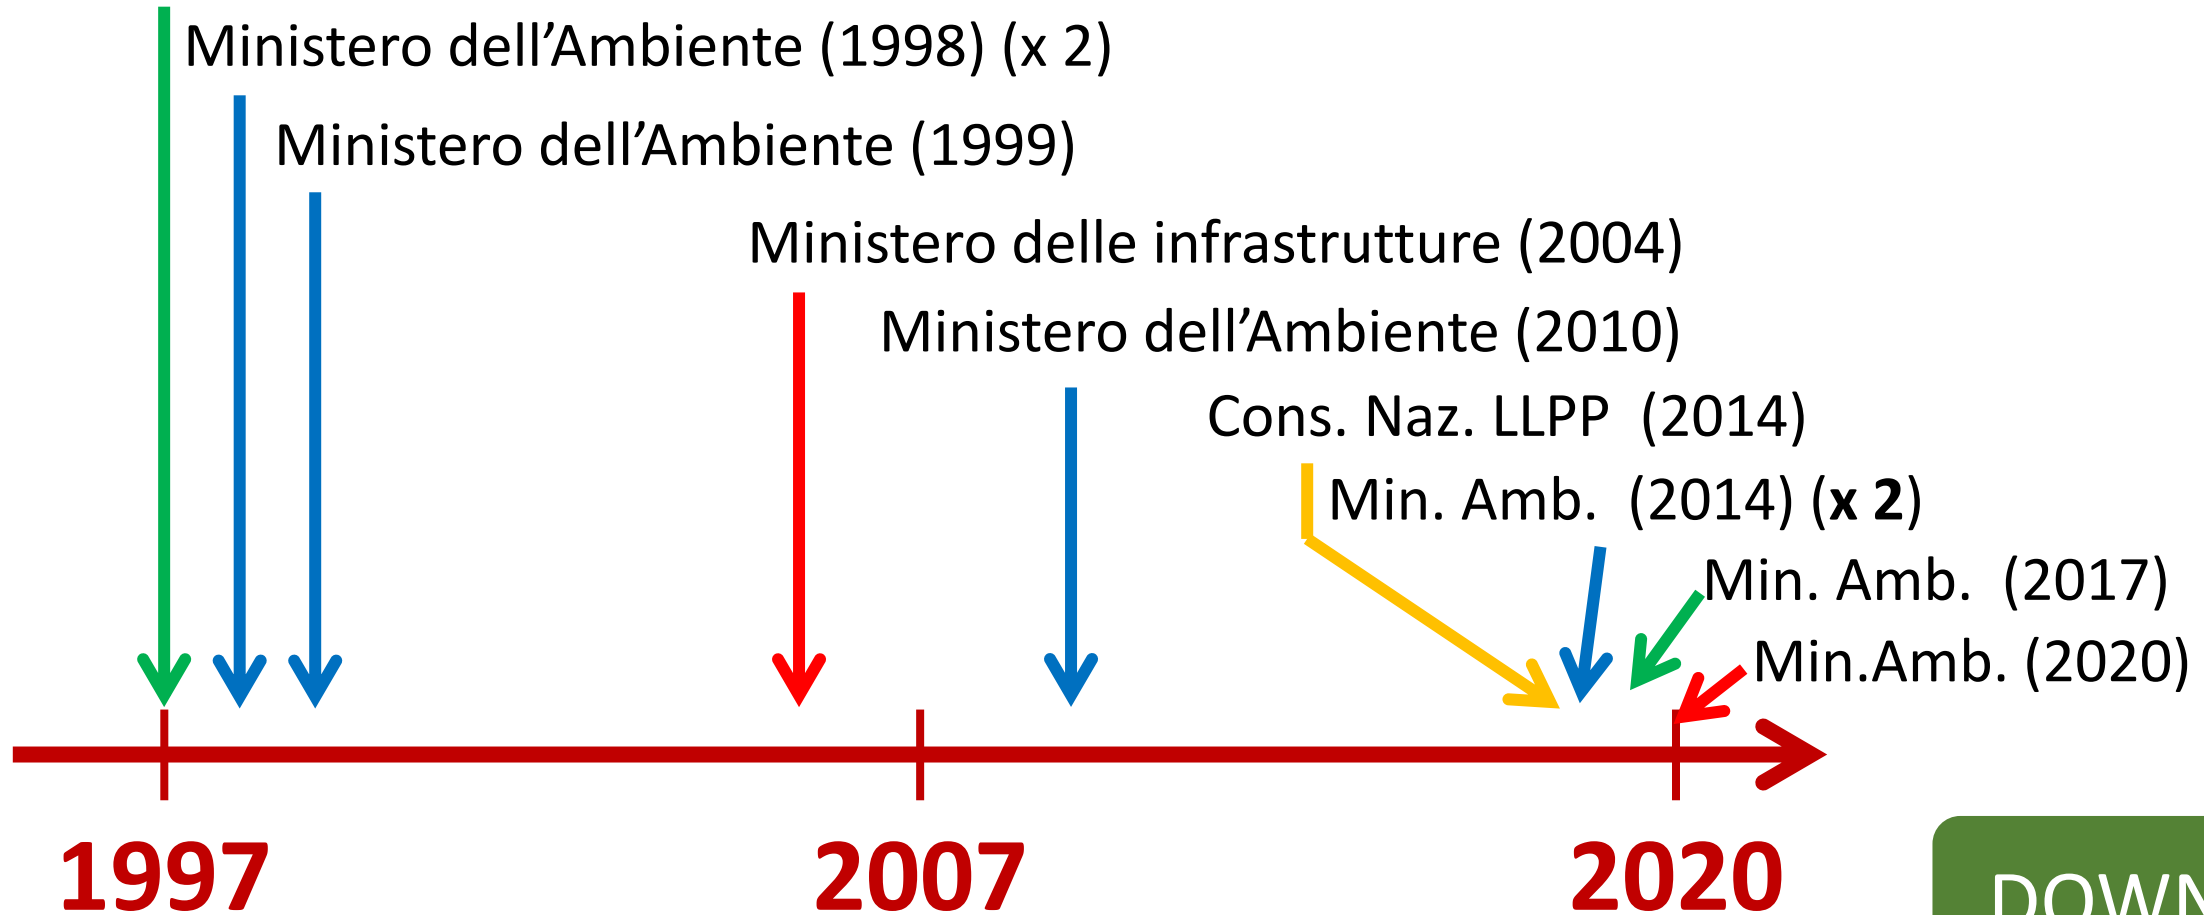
Ministero dell’Ambiente (1998) (x 2)

Ministero dell’Ambiente (1999)

Ministero delle infrastrutture (2004)

Ministero dell’Ambiente (2010)

Cons. Naz. LLPP (2014)

Min. Amb. (2014) (**x 2**)

Min. Amb. (2017)

Min.Amb. (2020)

1997

2007

2020

DOWN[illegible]